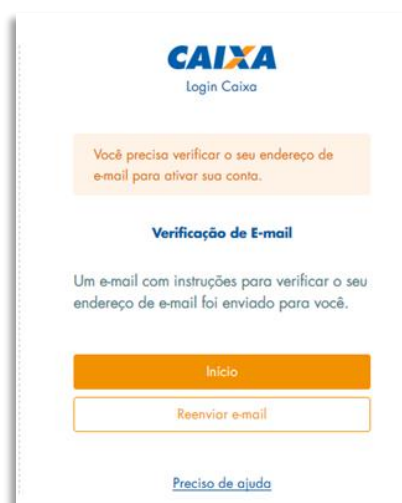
CAIXA
Login Caixa

Você precisa verificar o seu endereço de e-mail para ativar sua conta.

Verificação de E-mail

Um e-mail com instruções para verificar o seu endereço de e-mail foi enviado para você.

Início

Reenviar e-mail

Preciso de ajuda